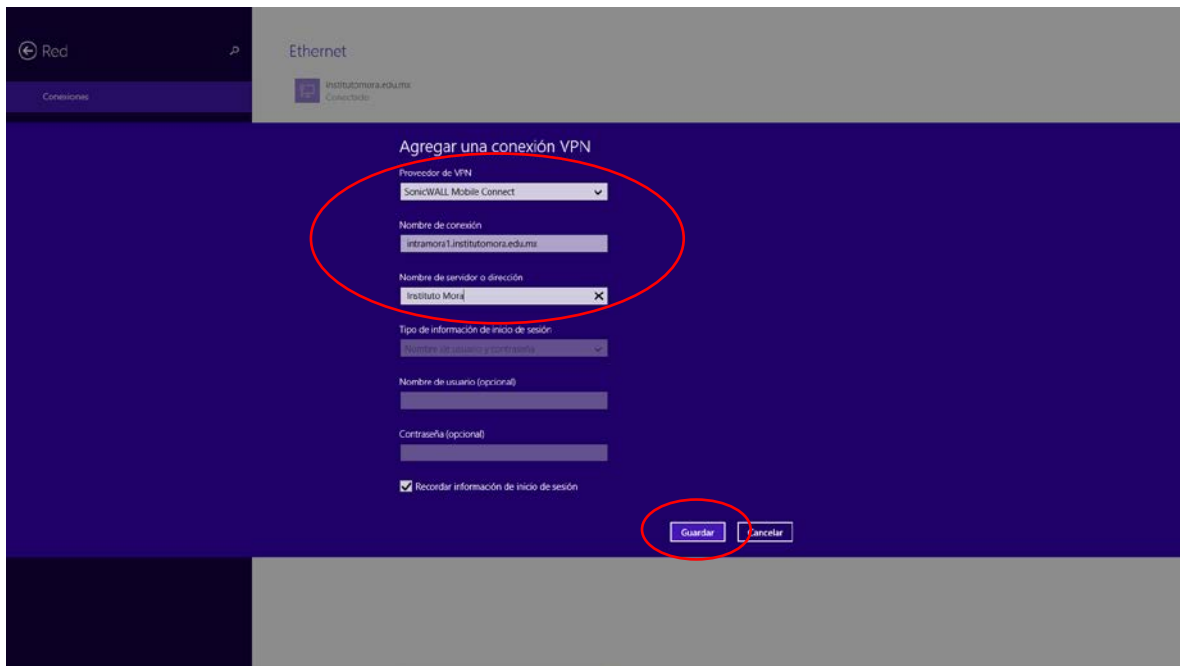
Red

Conexiones

Ethernet

institutomora.edu.mx
Conectado

Agregar una conexión VPN

Proveedor de VPN
SonicWALL Mobile Connect

Nombre de conexión
intramora1.institutomora.edu.mx

Nombre de servidor o dirección
Instituto Mora

Tipo de información de inicio de sesión
Nombre de usuario y contraseña

Nombre de usuario (opcional)

Contraseña (opcional)

Recordar información de inicio de sesión

Guardar
Cancelar